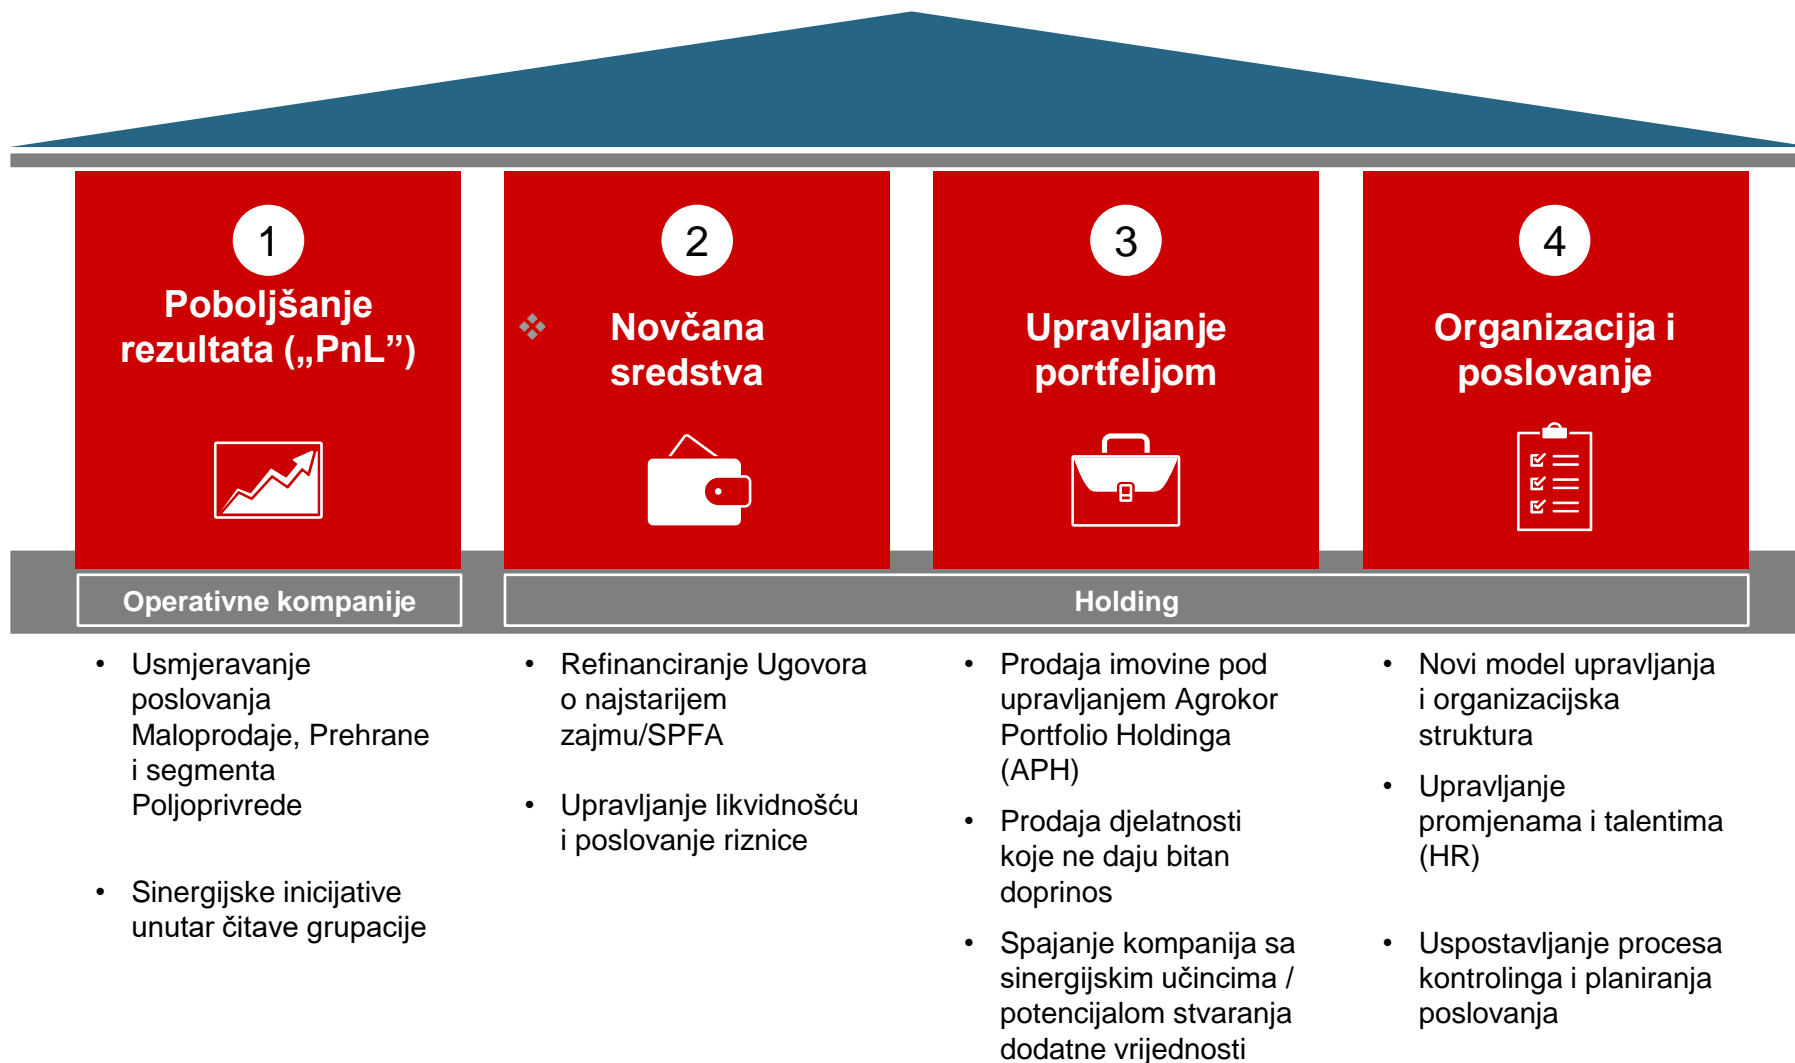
1
Poboljšanje rezultata („PnL”)

2
Novčana sredstva

3
Upravljanje portfeljom

4
Organizacija i poslovanje

Operativne kompanije

Holding

• Usmjeravanje poslovanja Maloprodaje, Prehrane i segmenta Poljoprivrede

• Sinergijske inicijative unutar čitave grupacije

• Refinanciranje Ugovora o najstarijem zajmu/SPFA

• Upravljanje likvidnošću i poslovanje riznice

• Prodaja imovine pod upravljanjem Agrokor Portfolio Holdinga (APH)

• Prodaja djelatnosti koje ne daju bitan doprinos

• Spajanje kompanija sa sinergijskim učincima / potencijalom stvaranja dodatne vrijednosti

• Novi model upravljanja i organizacijska struktura

• Upravljanje promjenama i talentima (HR)

• Uspostavljanje procesa kontrolinga i planiranja poslovanja